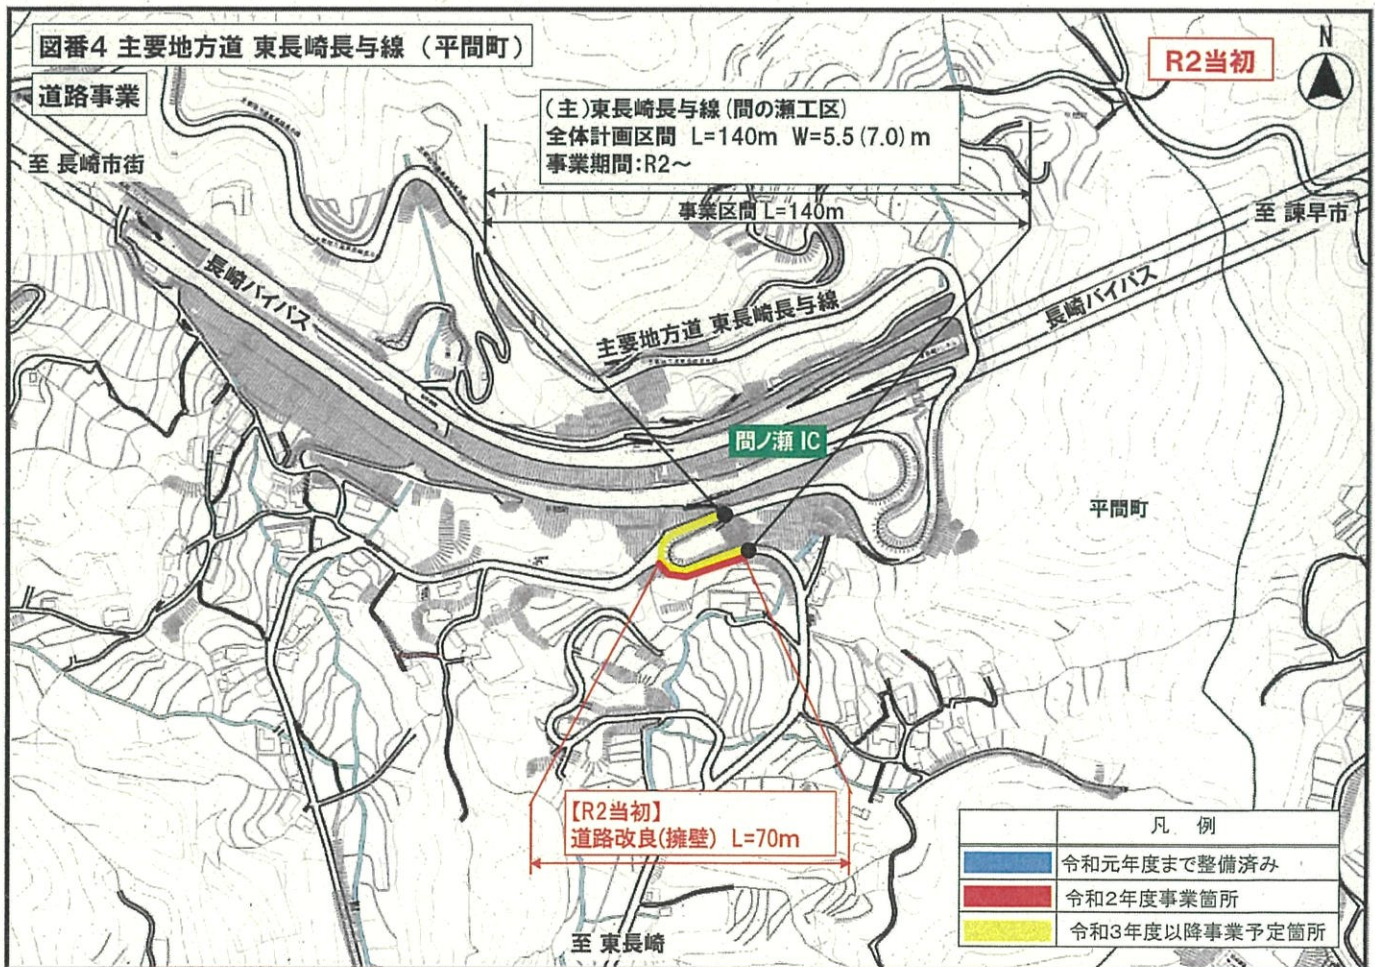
図番4 主要地方道 東長崎長与線（平間町）

道路事業

R2当初

N

（主）東長崎長与線（間の瀬工区）
全体計画区間 L=140m W=5.5 (7.0) m
事業期間:R2～

事業区間 L=140m

至 長崎市街

至 諫早市

長崎バイパス

長崎バイパス

主要地方道 東長崎長与線

間ノ瀬 IC

平間町

【R2当初】
道路改良(擁壁) L=70m

至 東長崎

| | 凡 例 |
|---|---|
| | 令和元年度まで整備済み |
| | 令和2年度事業箇所 |
| | 令和3年度以降事業予定箇所 |